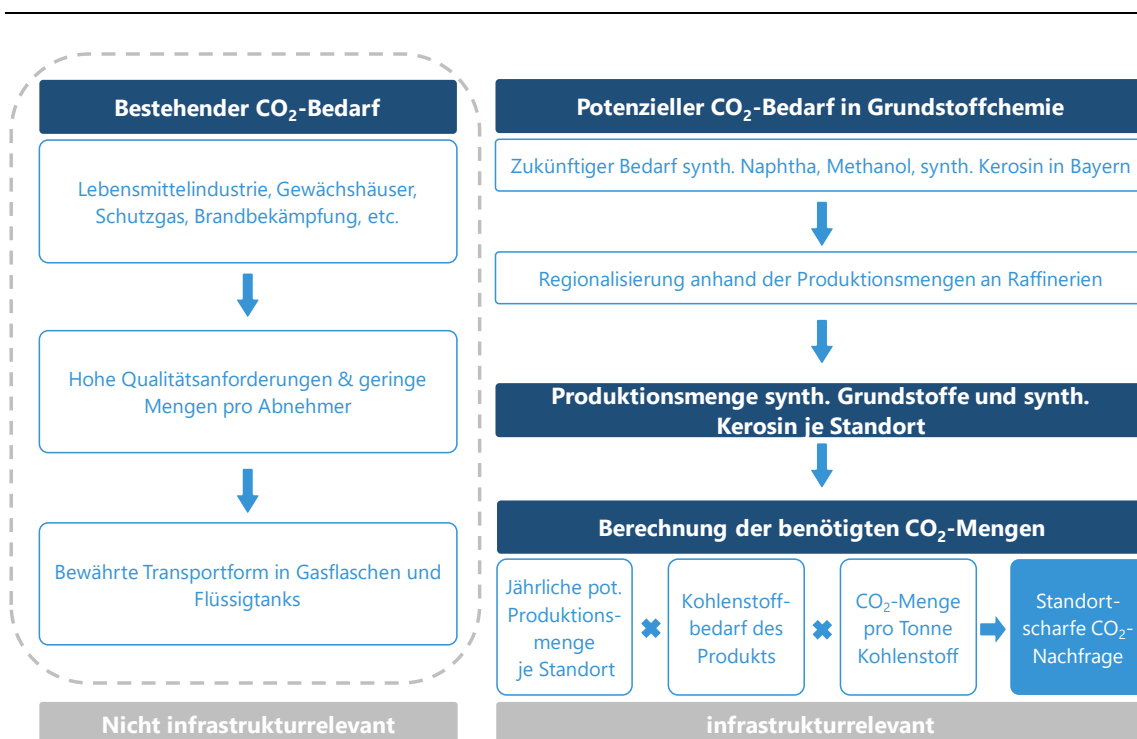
Bestehender $CO_2$-Bedarf

Lebensmittelindustrie, Gewächshäuser, Schutzgas, Brandbekämpfung, etc.

Hohe Qualitätsanforderungen & geringe Mengen pro Abnehmer

Bewährte Transportform in Gasflaschen und Flüssigtanks

Nicht infrastrukturrelevant

Potenzieller $CO_2$-Bedarf in Grundstoffchemie

Zukünftiger Bedarf synth. Naphtha, Methanol, synth. Kerosin in Bayern

Regionalisierung anhand der Produktionsmengen an Raffinerien

Produktionsmenge synth. Grundstoffe und synth. Kerosin je Standort

Berechnung der benötigten $CO_2$-Mengen

Jährliche pot. Produktionsmenge je Standort

Kohlenstoffbedarf des Produkts

$CO_2$-Menge pro Tonne Kohlenstoff

Standortscharfe $CO_2$-Nachfrage

infrastrukturrelevant